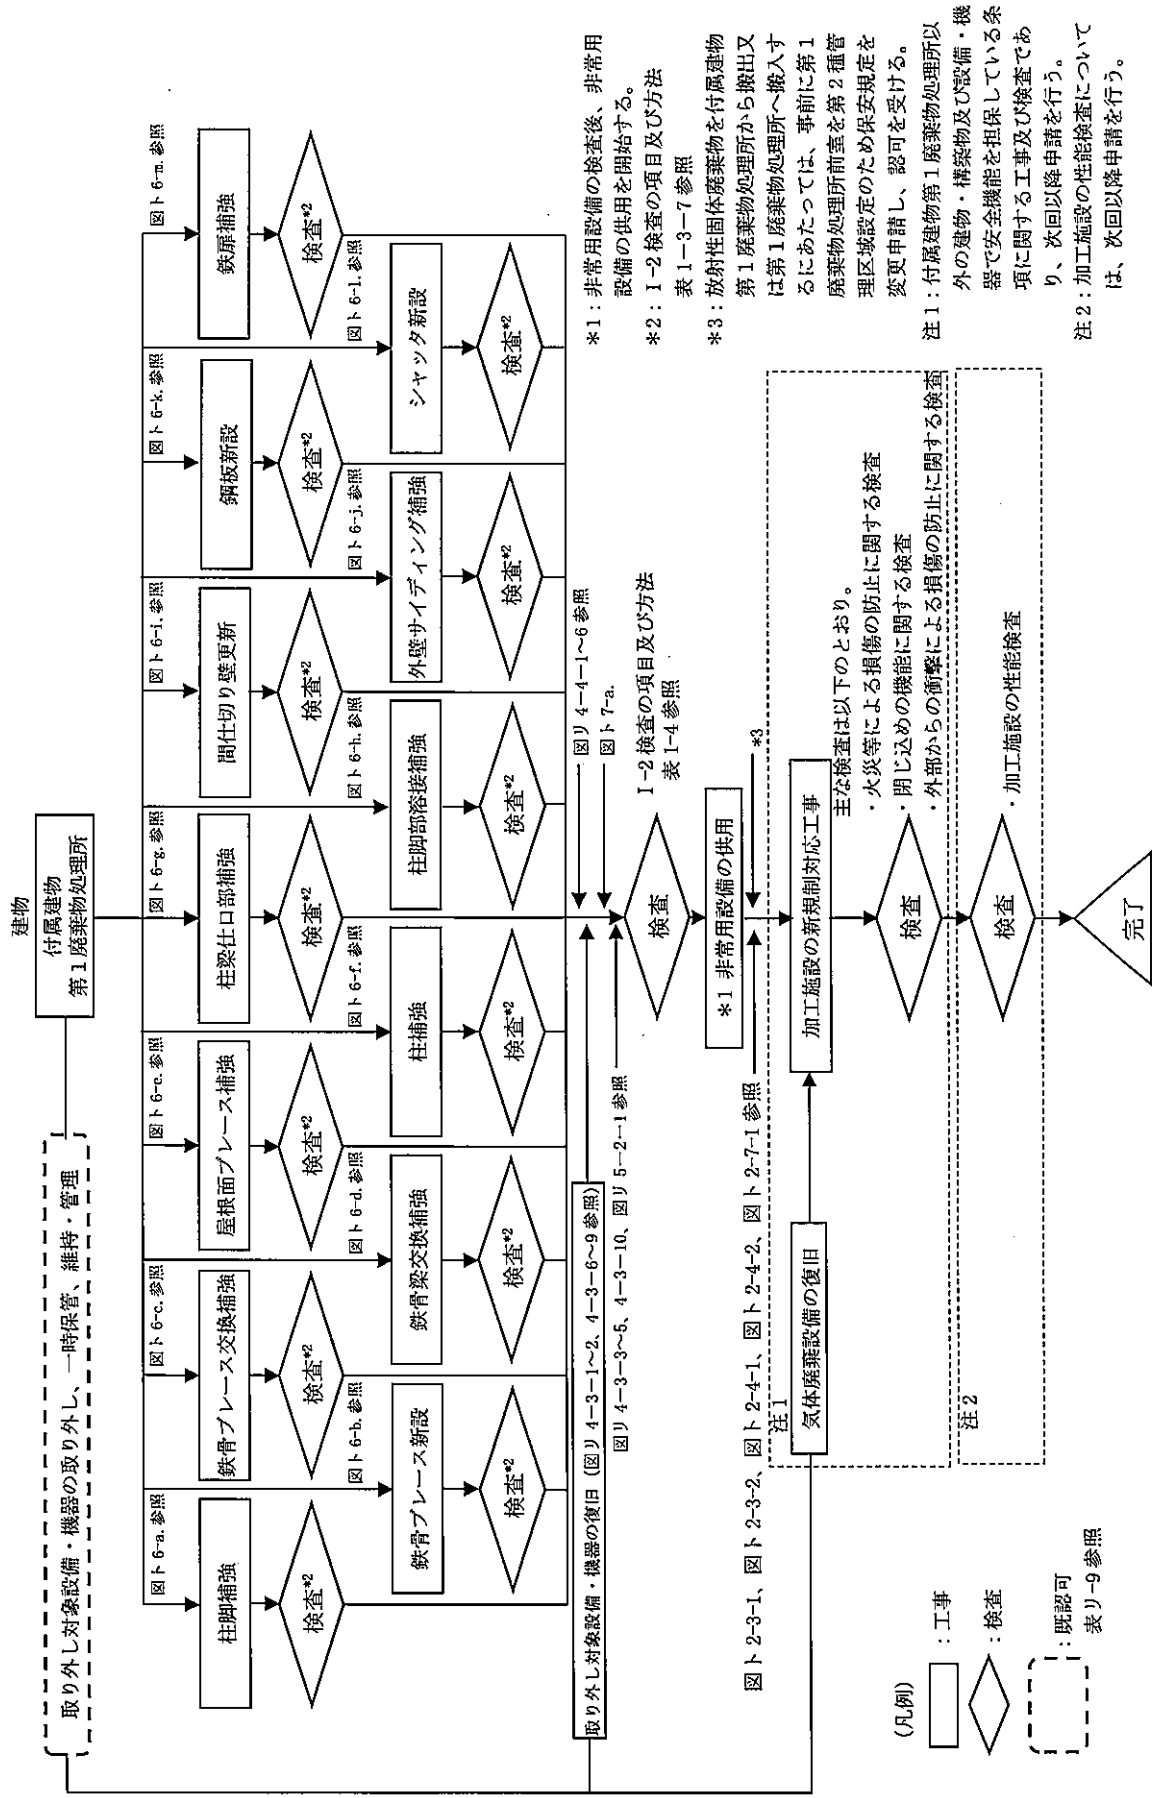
建物
付属建物
第1廃棄物処理所

取り外し対象設備・機器の取り外し、一時保管、維持・管理

図ト6-a.参照
柱脚補強
検査*2

図ト6-b.参照
鉄骨ブレース新設
検査*2

図ト6-c.参照
鉄骨ブレース交換補強
検査*2

図ト6-d.参照
鉄骨梁交換補強
検査*2

図ト6-e.参照
屋根面ブレース補強
検査*2

図ト6-f.参照
柱補強
検査*2

図ト6-g.参照
柱梁仕口部補強
検査*2

図ト6-h.参照
柱脚部溶接補強
検査*2

図ト6-i.参照
間仕切り壁更新
検査*2

図ト6-j.参照
外壁サイディング補強
検査*2

図ト6-k.参照
鋼板新設
検査*2

図ト6-l.参照
シャッタ新設
検査*2

図ト6-m.参照
鉄扉補強
検査*2

取り外し対象設備・機器の復旧(図リ4-3-1~2、4-3-6~9参照)
図リ4-3-3~5、4-3-10、図リ5-2-1参照
図リ4-4-1~6参照
図ト7-a.
I-2検査の項目及び方法
表1-4参照
検査
*1 非常用設備の供用
*3
図ト2-3-1、図ト2-3-2、図ト2-4-1、図ト2-4-2、図ト2-7-1参照
注1
気体廃棄設備の復旧
加工施設の新規制対応工事
検査
主な検査は以下のとおり。
・火災等による損傷の防止に関する検査
・閉じ込めの機能に関する検査
・外部からの衝撃による損傷の防止に関する検査
注2
検査
・加工施設の性能検査
完了

(凡例)
:工事
:検査
:既認可
表リ-9参照

*1:非常用設備の検査後、非常用設備の供用を開始する。
*2:I-2検査の項目及び方法
表1-3-7参照
*3:放射性固体廃棄物を付属建物第1廃棄物処理所から搬出又は第1廃棄物処理所へ搬入するにあたっては、事前に第1廃棄物処理所前室を第2種管理区域設定のため保安規定を変更申請し、認可を受ける。
注1:付属建物第1廃棄物処理所以外の建物・構築物及び設備・機器で安全機能を担保している条項に関する工事及び検査であり、次回以降申請を行う。
注2:加工施設の性能検査については、次回以降申請を行う。